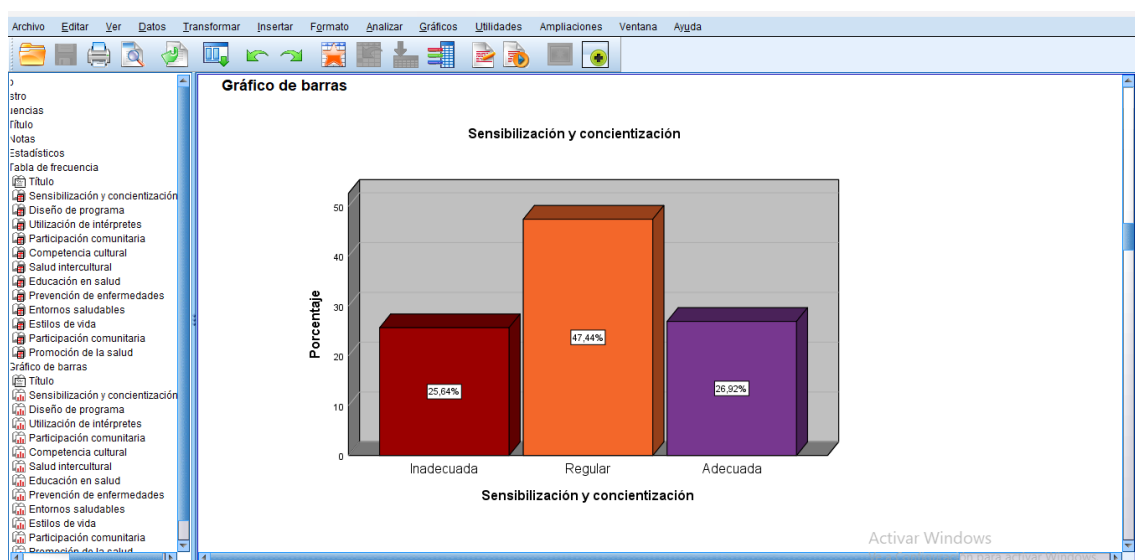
Archivo Editar Ver Datos Transformar Insertar Formato Analizar Gráficos Utilidades Ampliaciones Ventana Ayuda

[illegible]
stro
uencias
Título
Notas
Estadísticos
Tabla de frecuencia
Título
Sensibilización y concientización
Diseño de programa
Utilización de intérpretes
Participación comunitaria
Competencia cultural
Salud intercultural
Educación en salud
Prevención de enfermedades
Entornos saludables
Estilos de vida
Participación comunitaria
Promoción de la salud
Gráfico de barras
Título
Sensibilización y concientización
Diseño de programa
Utilización de intérpretes
Participación comunitaria
Competencia cultural
Salud intercultural
Educación en salud
Prevención de enfermedades
Entornos saludables
Estilos de vida
Participación comunitaria
Promoción de la salud

Gráfico de barras

Sensibilización y concientización

Porcentaje

50
40
30
20
10
0

25,64%
47,44%
26,92%

Inadecuada
Regular
Adecuada

Sensibilización y concientización

Activar Windows
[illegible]